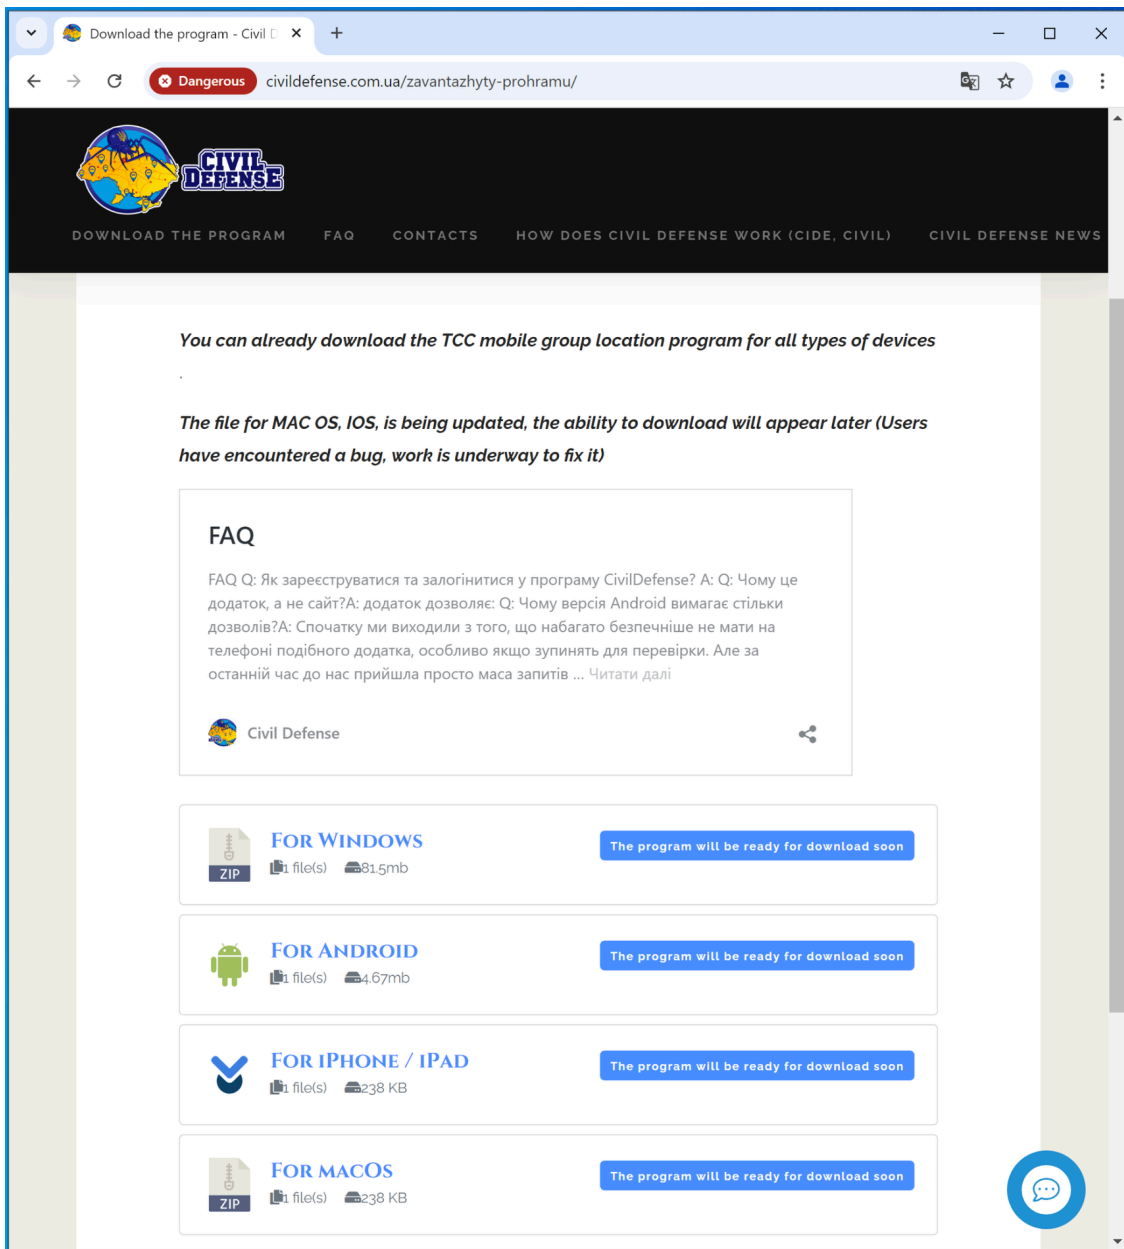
Download the program - Civil D

Dangerous civildefense.com.ua/zavantazhyty-prohramu/

CIVIL DEFENSE

DOWNLOAD THE PROGRAM FAQ CONTACTS HOW DOES CIVIL DEFENSE WORK (CIDE, CIVIL) CIVIL DEFENSE NEWS

You can already download the TCC mobile group location program for all types of devices

.

The file for MAC OS, IOS, is being updated, the ability to download will appear later (Users have encountered a bug, work is underway to fix it)

FAQ

FAQ Q: Як зареєструватися та залогінитися у програму CivilDefense? A: Q: Чому це додаток, а не сайт?A: додаток дозволяє: Q: Чому версія Android вимагає стільки дозволів?A: Спочатку ми виходили з того, що набагато безпечніше не мати на телефоні подібного додатка, особливо якщо зупинять для перевірки. Але за останній час до нас прийшла просто маса запитів … Читати далі

Civil Defense

ZIP

FOR WINDOWS
1 file(s) 81.5mb
The program will be ready for download soon

FOR ANDROID
1 file(s) 4.67mb
The program will be ready for download soon

FOR IPHONE / IPAD
1 file(s) 238 KB
The program will be ready for download soon

ZIP

FOR MACOS
1 file(s) 238 KB
The program will be ready for download soon